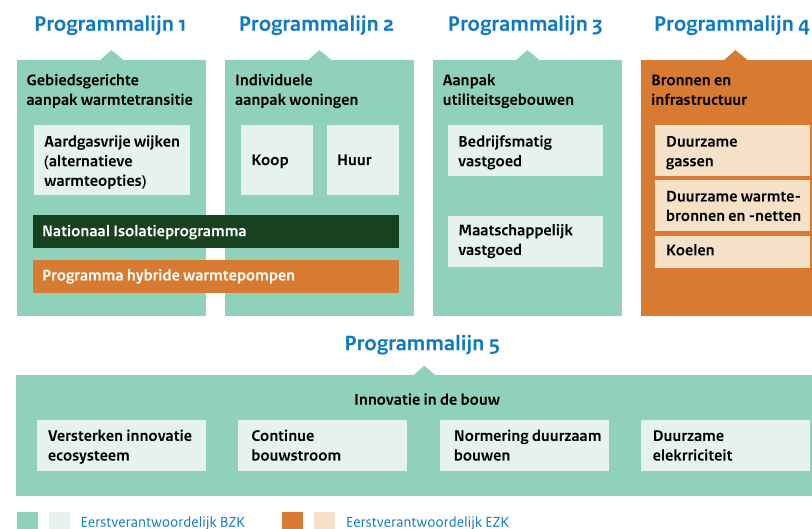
Programmalijn 1

Gebiedsgerichte aanpak warmtetransitie

Aardgasvrije wijken (alternatieve warmteopties)

Programmalijn 2

Individuele aanpak woningen

Koop

Huur

Nationaal Isolatieprogramma

Programma hybride warmtepompen

Programmalijn 3

Aanpak utiliteitsgebouwen

Bedrijfsmatig vastgoed

Maatschappelijk vastgoed

Programmalijn 4

Bronnen en infrastructuur

Duurzame gassen

Duurzame warmtebronnen en -netten

Koelen

Programmalijn 5

Innovatie in de bouw

Versterken innovatie ecosysteem

Continue bouwstroom

Normering duurzaam bouwen

Duurzame elekrriciteit

Eerstverantwoordelijk BZK

Eerstverantwoordelijk EZK